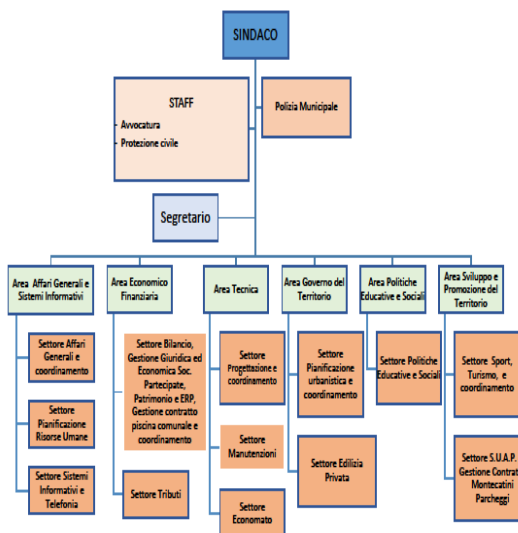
SINDACO

STAFF
- Avvocatura
- Protezione civile

Polizia Municipale

Segretario

Area Affari Generali e Sistemi Informativi

Settore Affari Generali e coordinamento

Settore Pianificazione Risorse Umane

Settore Sistemi Informativi e Telefonia

Area Economico Finanziaria

Settore Bilancio, Gestione Giuridica ed Economica Soc. Partecipate, Patrimonio e ERP, Gestione contratto piscina comunale e coordinamento

Settore Tributi

Area Tecnica

Settore Progettazione e coordinamento

Settore Manutenzioni

Settore Economato

Area Governo del Territorio

Settore Pianificazione urbanistica e coordinamento

Settore Edilizia Privata

Area Politiche Educative e Sociali

Settore Politiche Educative e Sociali

Area Sviluppo e Promozione del Territorio

Settore Sport, Turismo, e coordinamento

Settore S.U.A.P. Gestione Contrat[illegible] Montecatini Parcheggi